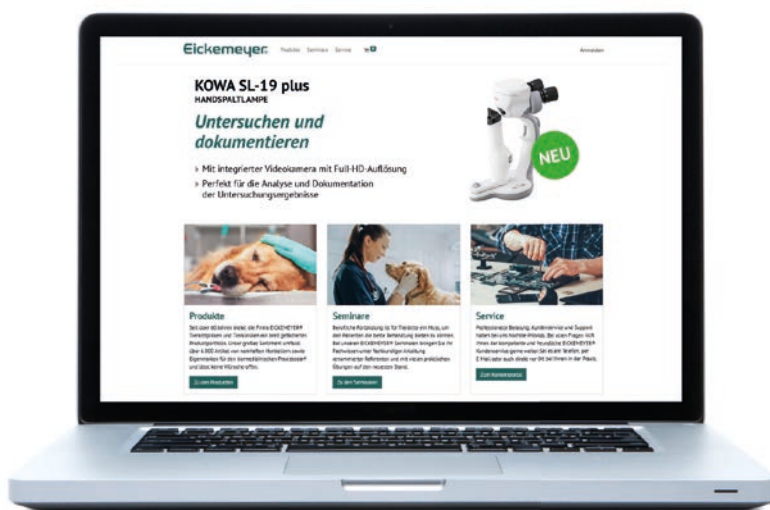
Eickemeyer. Produkte Seminare Service

Anmelden

KOWA SL-19 plus
HANDSPALTLAMPE

Untersuchen und dokumentieren

› Mit integrierter Videokamera mit Full-HD-Auflösung
› Perfekt für die Analyse und Dokumentation der Untersuchungsergebnisse

NEU

Produkte

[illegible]

Zu den Produkten

Seminare

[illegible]

Zu den Seminaren

Service

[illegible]

Zum Kontaktformular